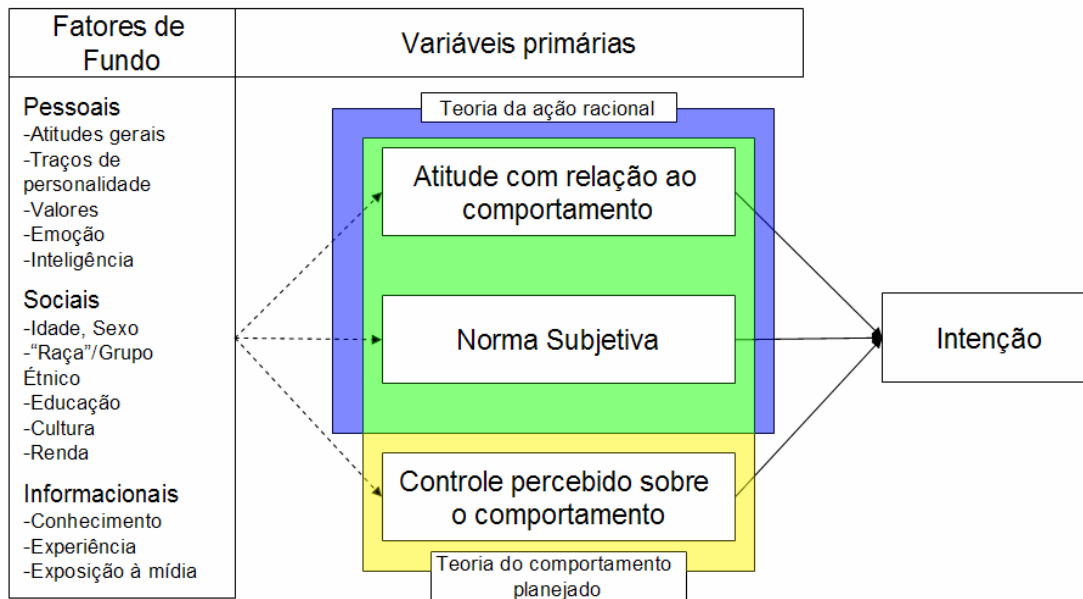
Fatores de Fundo

Variáveis primárias

Pessoais
-Atitudes gerais
-Traços de personalidade
-Valores
-Emoção
-Inteligência

Sociais
-Idade, Sexo
-"Raça"/Grupo Étnico
-Educação
-Cultura
-Renda

Informacionais
-Conhecimento
-Experiência
-Exposição à mídia

Teoria da ação racional

Atitude com relação ao comportamento

Norma Subjetiva

Controle percebido sobre o comportamento

Teoria do comportamento planejado

Intenção